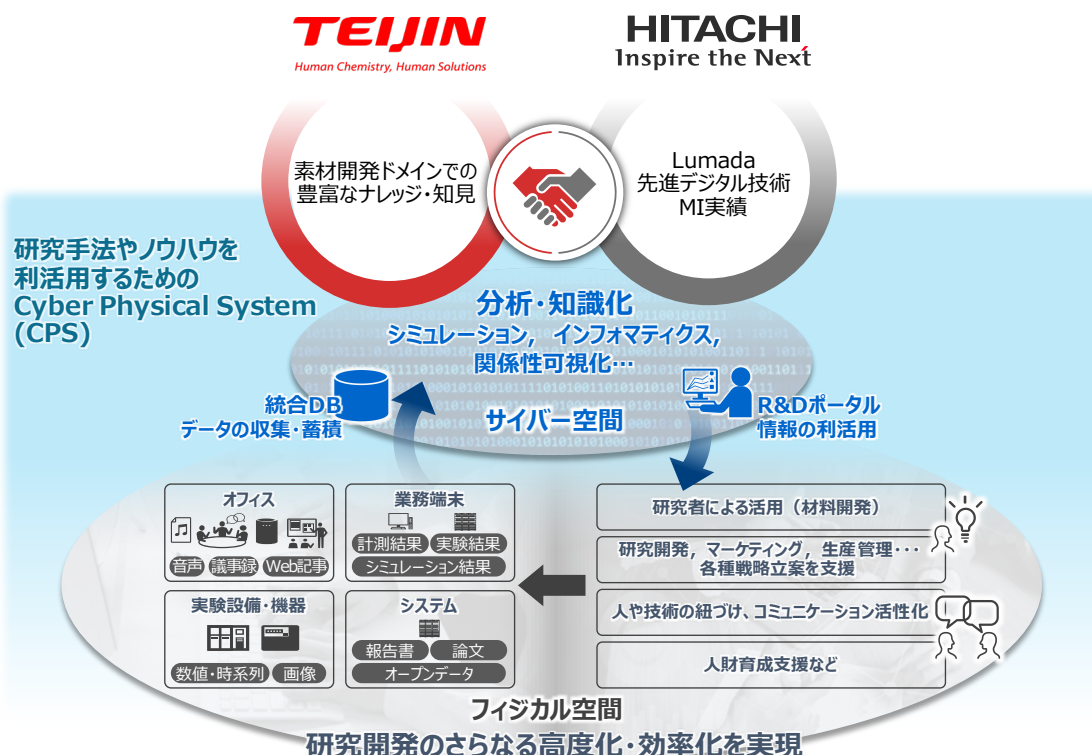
TEIJIN
Human Chemistry, Human Solutions

HITACHI
Inspire the Next

素材開発ドメインでの豊富なナレッジ・知見

Lumada
先進デジタル技術
MI実績

研究手法やノウハウを利活用するための
Cyber Physical System
(CPS)

分析・知識化
シミュレーション，インフォマティクス，
関係性可視化…

統合DB
データの収集・蓄積

サイバー空間

R&Dポータル
情報の利活用

オフィス
音声
議事録
Web記事

業務端末
計測結果
実験結果
シミュレーション結果

実験設備・機器
数値・時系列
画像

システム
報告書
論文
オープンデータ

研究者による活用（材料開発）

研究開発，マーケティング，生産管理･･･
各種戦略立案を支援

人や技術の紐づけ、コミュニケーション活性化

人財育成支援など

フィジカル空間

研究開発のさらなる高度化・効率化を実現